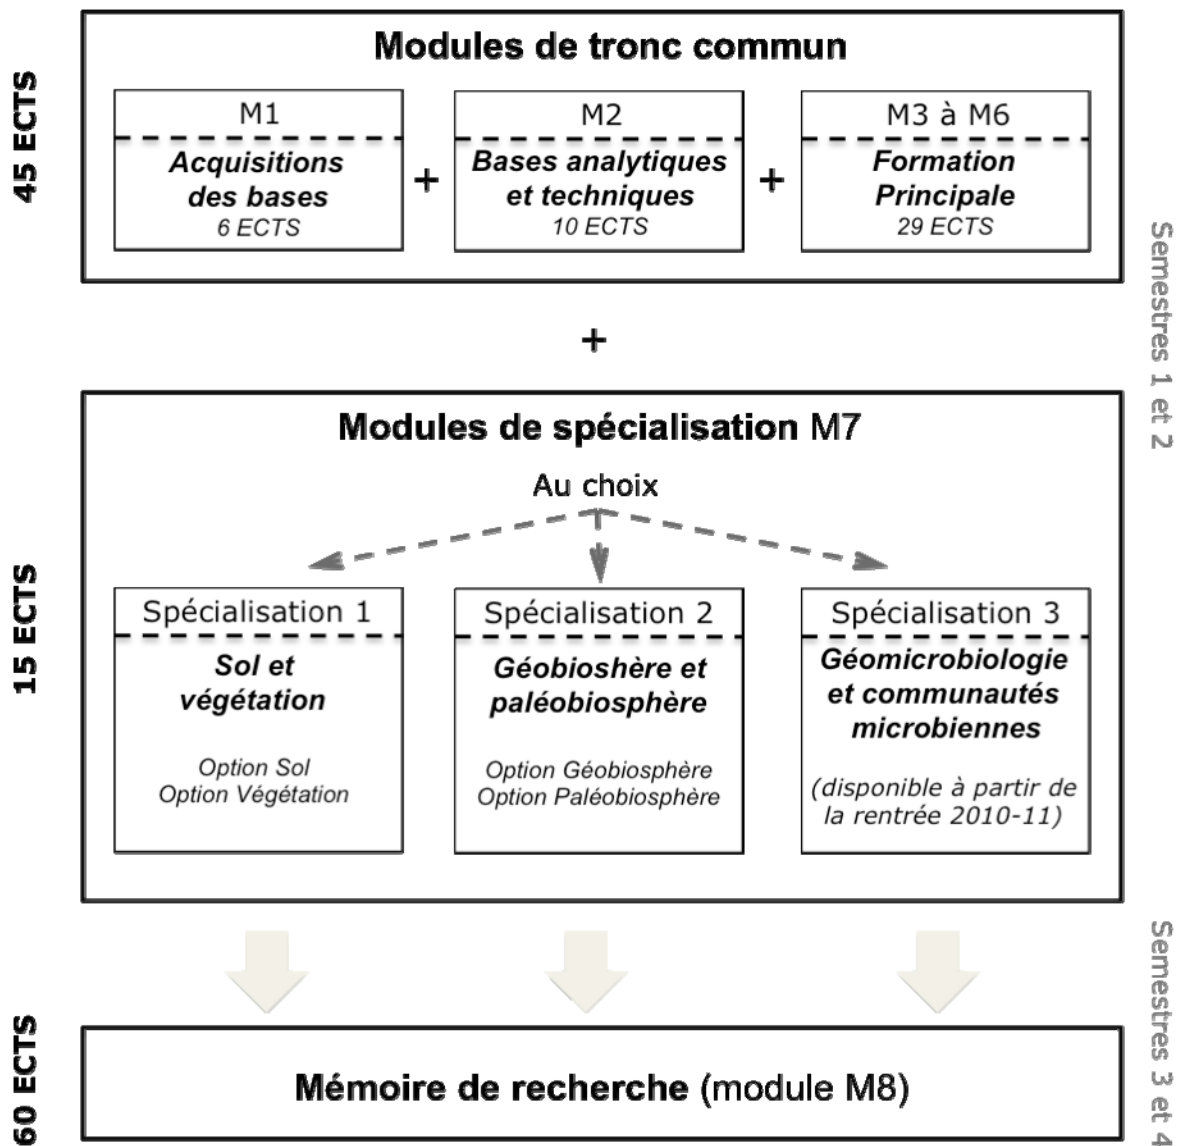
45 ECTS

Modules de tronc commun

M1
Acquisitions des bases
6 ECTS

+

M2
Bases analytiques et techniques
10 ECTS

+

M3 à M6
Formation Principale
29 ECTS

Semestres 1 et 2

+

15 ECTS

Modules de spécialisation M7

Au choix

Spécialisation 1
Sol et végétation
Option Sol
Option Végétation

Spécialisation 2
Géobioshère et paléobiosphère
Option Géobiosphère
Option Paléobiosphère

Spécialisation 3
Géomicrobiologie et communautés microbiennes
(disponible à partir de la rentrée 2010-11)

60 ECTS

Mémoire de recherche (module M8)

Semestres 3 et 4